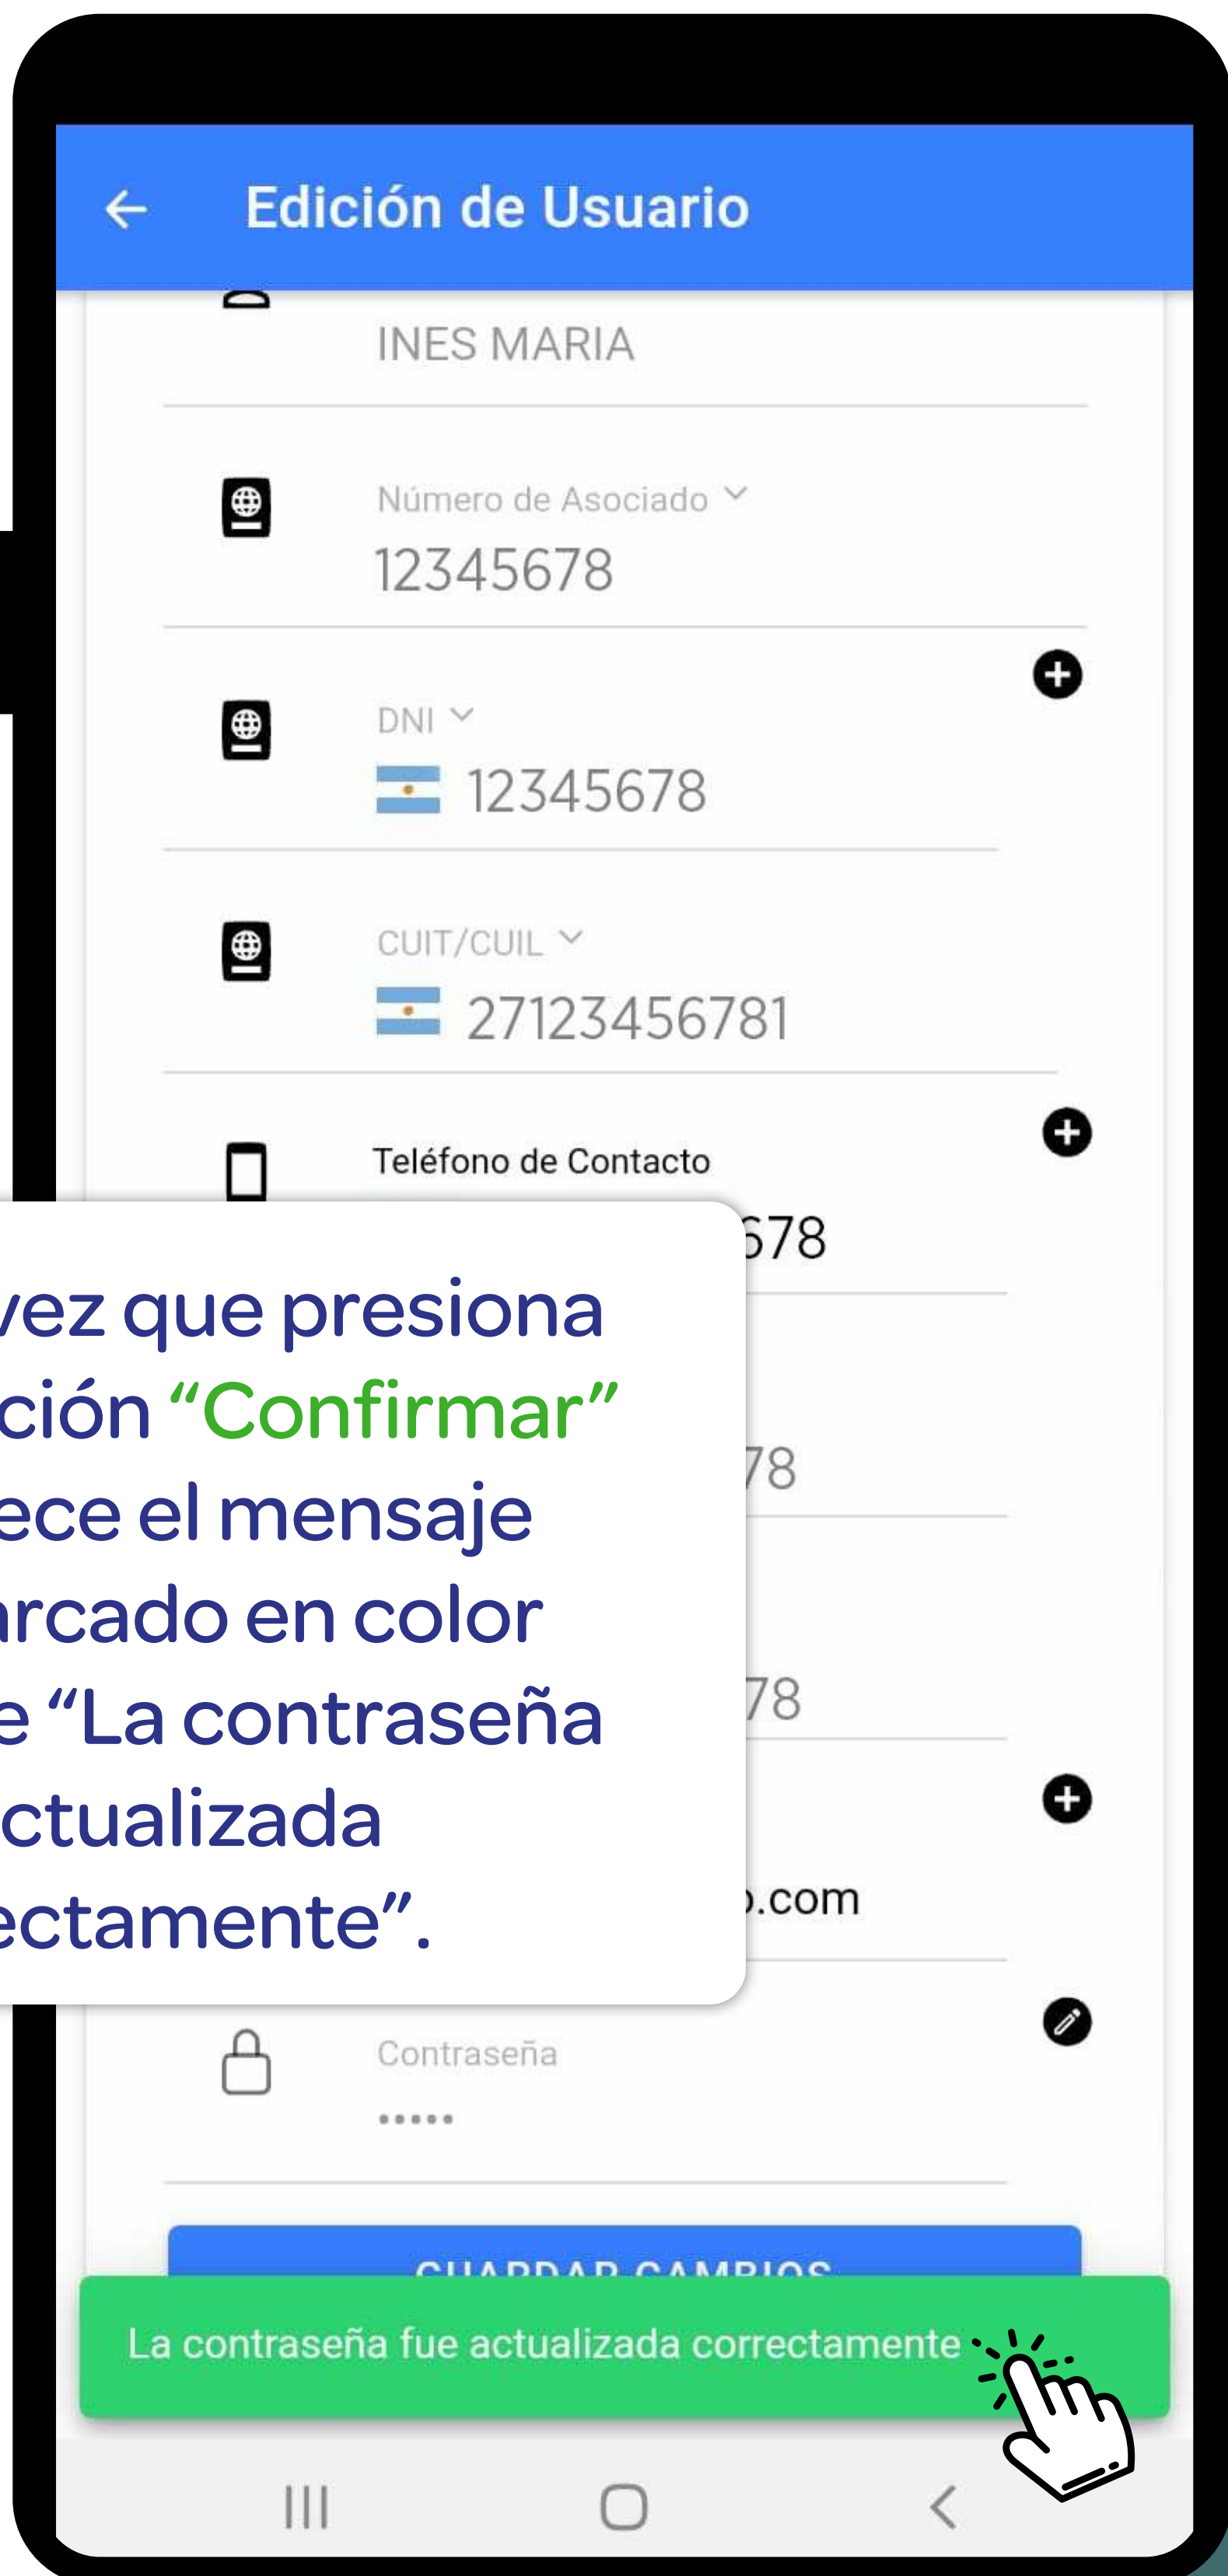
Edición de Usuario

INES MARIA

Número de Asociado
12345678

DNI
12345678

CUIT/CUIL
27123456781

Teléfono de Contacto
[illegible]678

vez que presiona
ción "Confirmar"
ece el mensaje
rcado en color
e "La contraseña
ctualizada
ectamente".

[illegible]78

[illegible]78

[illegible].com

Contraseña
•••••

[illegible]

La contraseña fue actualizada correctamente